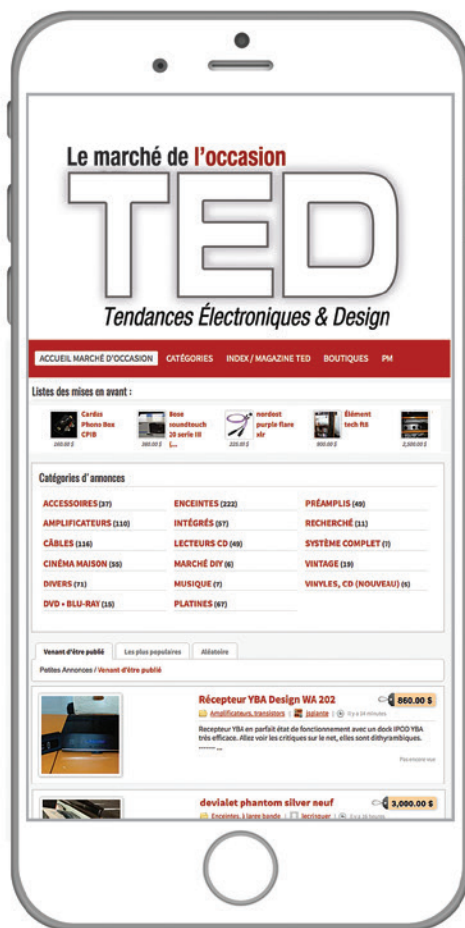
Le marché de l'occasion
TED
Tendances Électroniques & Design

ACCUEIL MARCHÉ D'OCCASION CATÉGORIES INDEX / MAGAZINE TED BOUTIQUES PM

Listes des mises en avant :

Cardas Phono Box CPIB
160.00 $

Bose soundtouch 20 serie III [...
395.00 $

nordost purple flare xlr
225.00 $

Élément tech R8
800.00 $

2,500.00 $

Catégories d'annonces

| | | |
|---|---|---|
| ACCESSOIRES (37) | ENCEINTES (222) | PRÉAMPLIS (49) |
| AMPLIFICATEURS (110) | INTÉGRÉS (57) | RECHERCHÉ (11) |
| CÂBLES (116) | LECTEURS CD (49) | SYSTÈME COMPLET (7) |
| CINÉMA MAISON (35) | MARCHÉ DIY (6) | VINTAGE (19) |
| DIVERS (71) | MUSIQUE (7) | VINYLES, CD (NOUVEAU) (5) |
| DVD • BLU-RAY (15) | PLATINES (67) | |

Venant d'être publié Les plus populaires Aléatoire

Petites Annonces / Venant d'être publié

Récepteur YBA Design WA 202
860.00 $
Amplificateurs, transistors | jsjlante | Il y a 14 minutes
Recepteur YBA en parfait état de fonctionnement avec un dock IPOD YBA très efficace. Allez voir les critiques sur le net, elles sont dithyrambiques. ........ ...
Parcourir ceci

devialet phantom silver neuf
3,000.00 $
Enceintes, à large bande | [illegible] | Il y a 26 heures